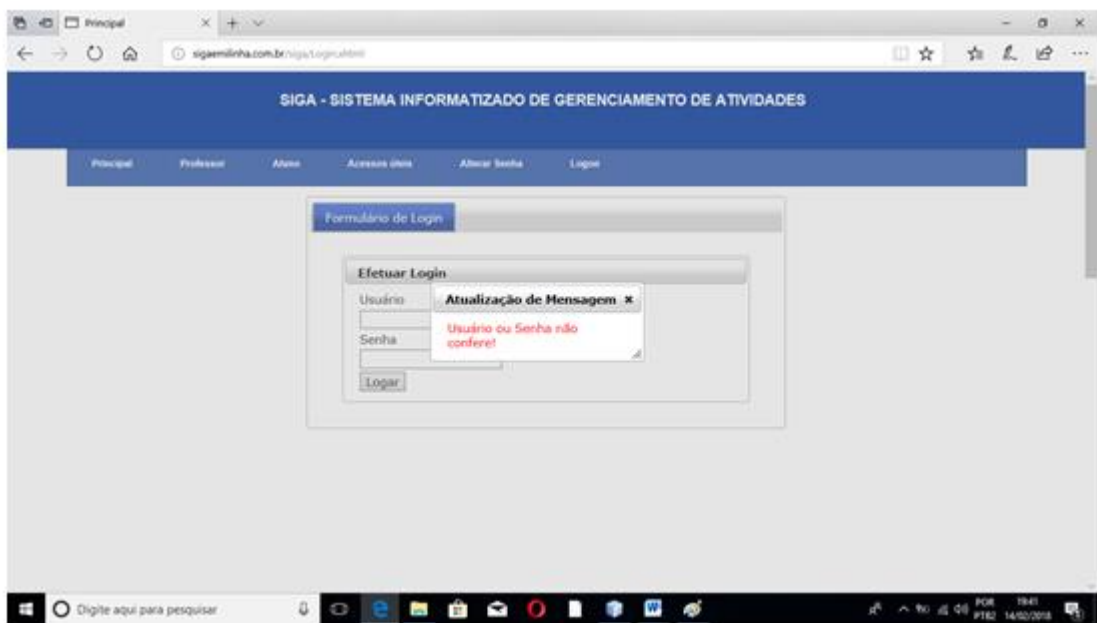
Principal

sigaemlinha.com.br/siga/Login.xhtml

SIGA - SISTEMA INFORMATIZADO DE GERENCIAMENTO DE ATIVIDADES

Principal Professor Aluno Acessos úteis Alterar Senha Logout

Formulário de Login

Efetuar Login

Usuário

Senha

Logar

Atualização de Mensagem ×

Usuário ou Senha não confere!

Digite aqui para pesquisar

POR PTB2 19:41 14/02/2018